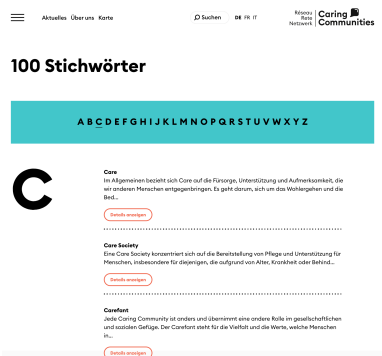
Aktuelles Über uns Karte

Suchen

DE FR IT

Réseau Rete Netzwerk Caring Communities

100 Stichwörter

A B C D E F G H I J K L M N O P Q R S T U V W X Y Z

C

Care

Im Allgemeinen bezieht sich Care auf die Fürsorge, Unterstützung und Aufmerksamkeit, die wir anderen Menschen entgegenbringen. Es geht darum, sich um das Wohlergehen und die Bed...

Details anzeigen

Care Society

Eine Care Society konzentriert sich auf die Bereitstellung von Pflege und Unterstützung für diejenigen, die aufgrund von Alter, Krankheit oder Behind...

Details anzeigen

Carefont

Jede Caring Community ist anders und übernimmt eine andere Rolle im gesellschaftlichen und sozialen Gefüge. Der Carefont steht für die Vielfalt und die Werte, welche Menschen in...

Details anzeigen